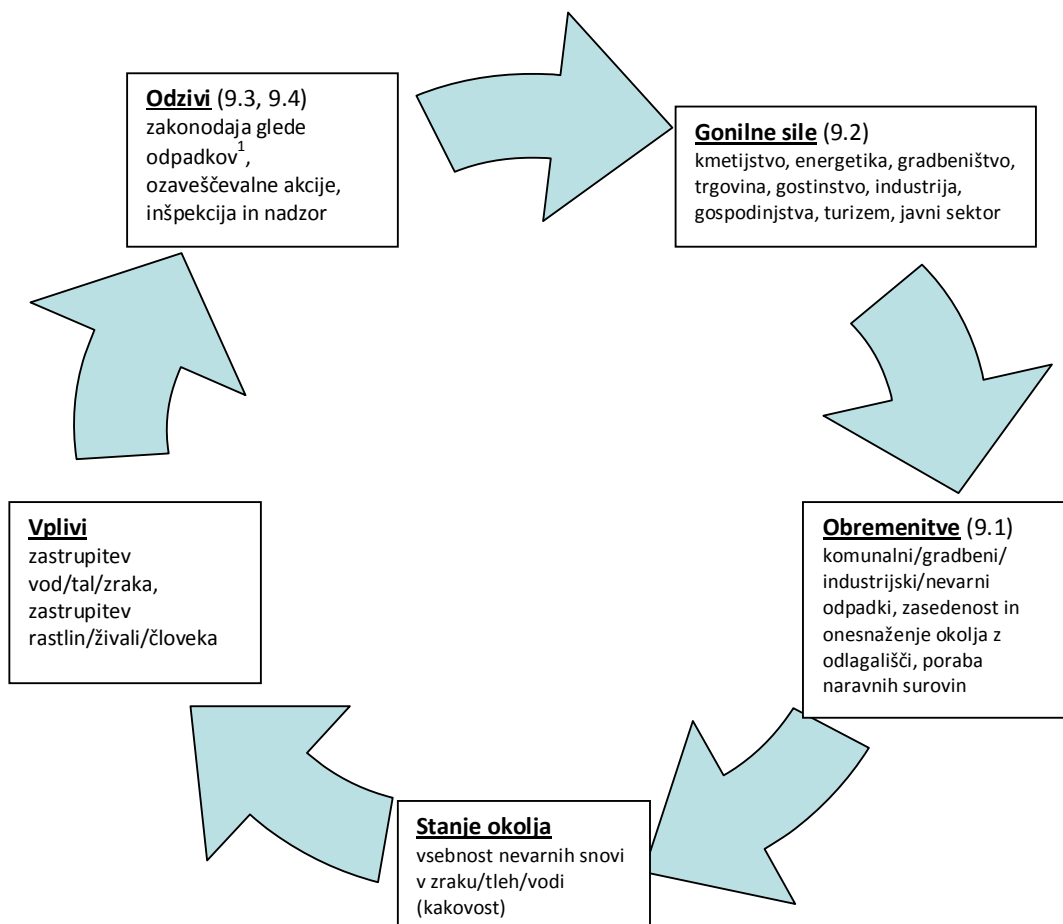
**Odzivi** (9.3, 9.4)
zakonodaja glede odpadkov$^1$, ozaveščevalne akcije, inšpekcija in nadzor

**Gonilne sile** (9.2)
kmetijstvo, energetika, gradbeništvo, trgovina, gostinstvo, industrija, gospodinjstva, turizem, javni sektor

**Obremenitve** (9.1)
komunalni/gradbeni/industrijski/nevarni odpadki, zasedenost in onesnaženje okolja z odlagališči, poraba naravnih surovin

**Stanje okolja**
vsebnost nevarnih snovi v zraku/tleh/vodi (kakovost)

**Vplivi**
zastrupitev vod/tal/zraka, zastrupitev rastlin/živali/človeka